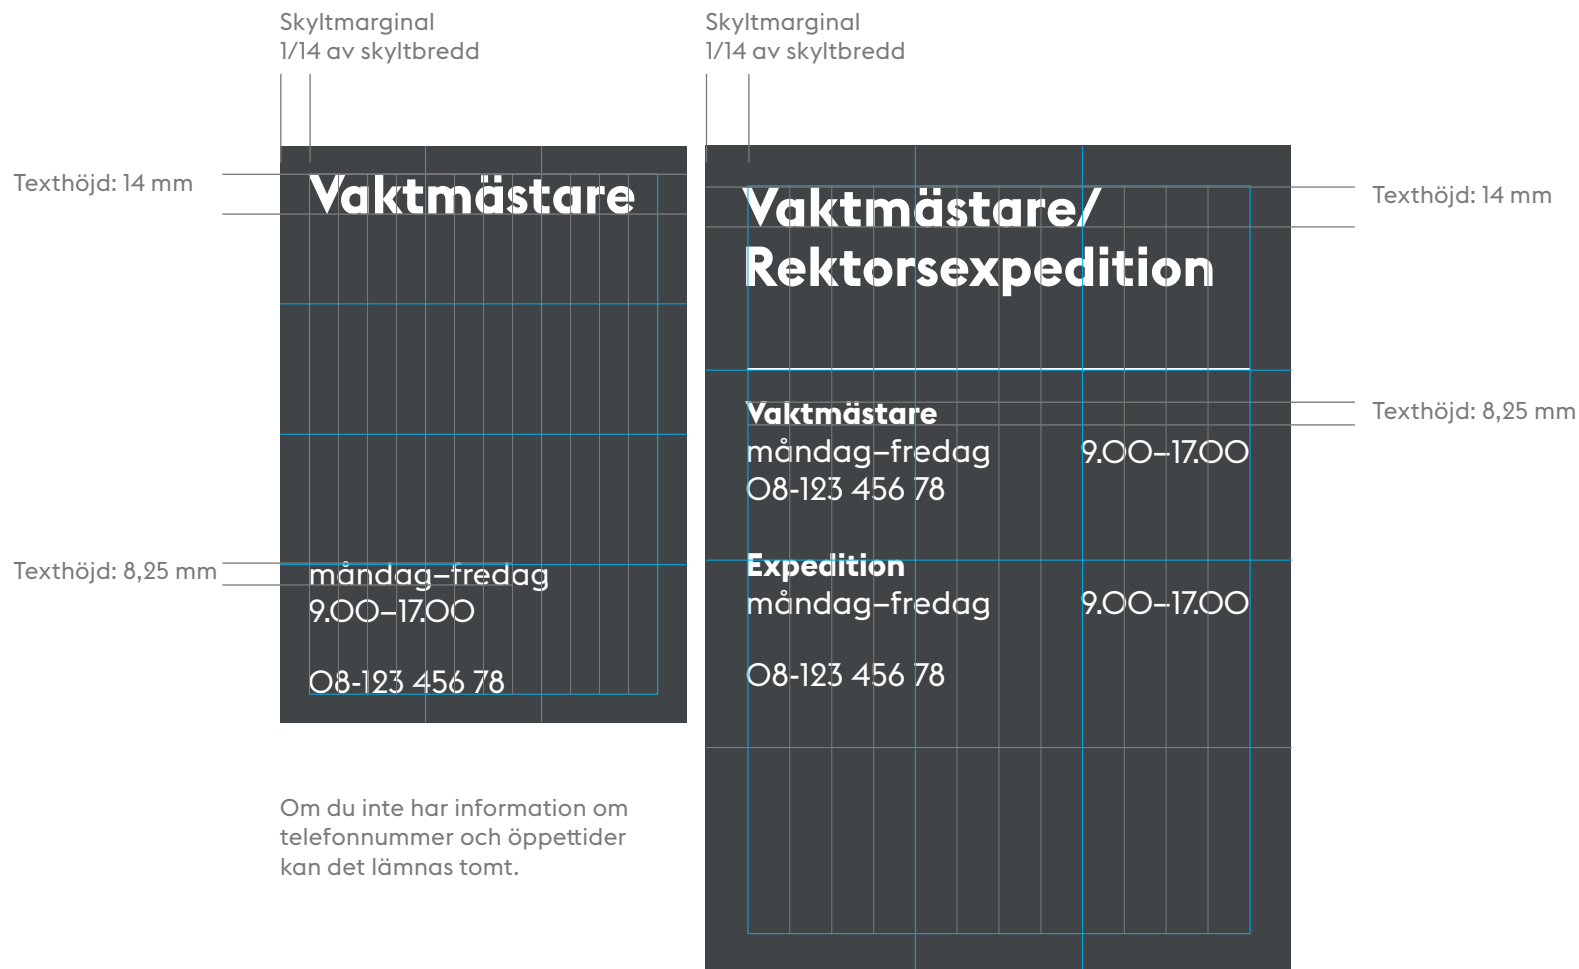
Skyltmarginal
1/14 av skyltbredd

Texthöjd: 14 mm

Vaktmästare

Texthöjd: 8,25 mm

måndag–fredag
9.00–17.00

08-123 456 78

Om du inte har information om telefonnummer och öppettider kan det lämnas tomt.

Skyltmarginal
1/14 av skyltbredd

Texthöjd: 14 mm

Vaktmästare/
Rektorsexpedition

Texthöjd: 8,25 mm

Vaktmästare
måndag–fredag 9.00–17.00
08-123 456 78

Expedition
måndag–fredag 9.00–17.00

08-123 456 78